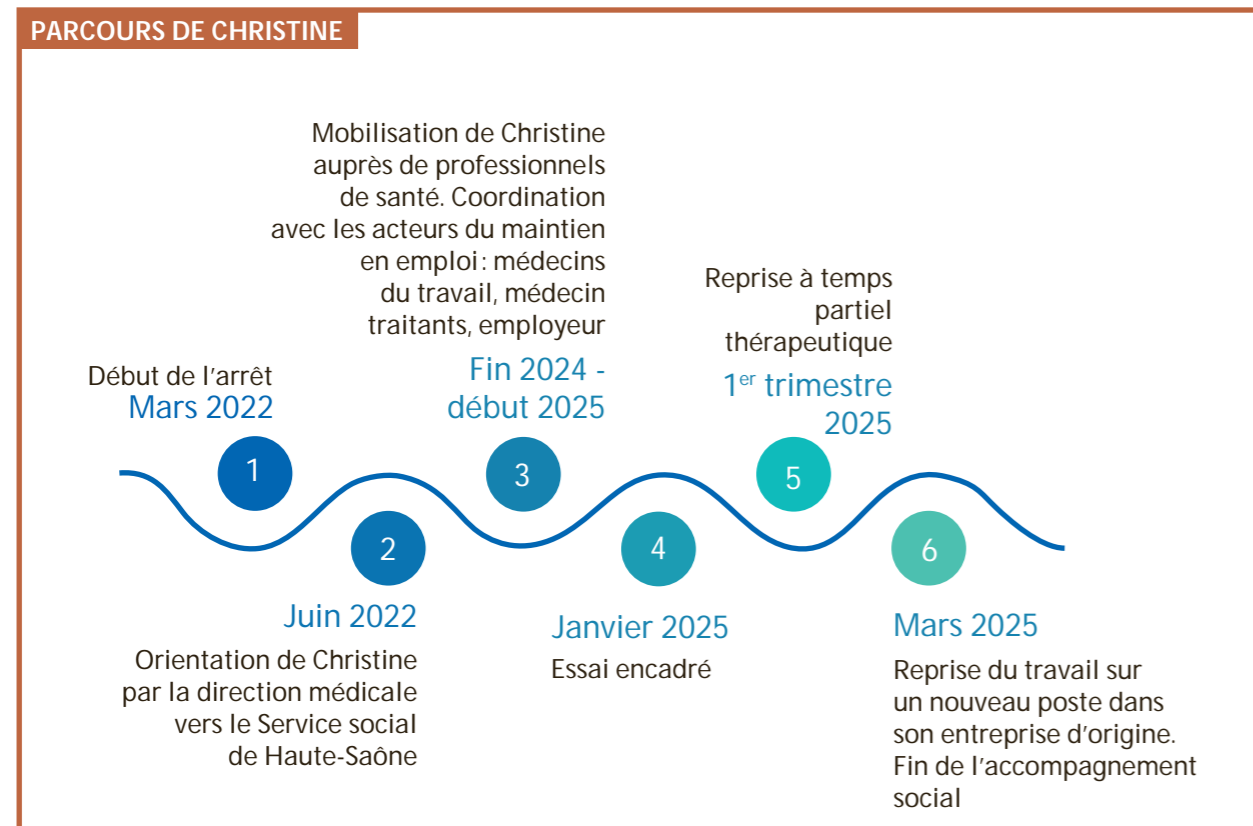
PARCOURS DE CHRISTINE

Début de l'arrêt
Mars 2022

1

2

Juin 2022

Orientation de Christine par la direction médicale vers le Service social de Haute-Saône

Mobilisation de Christine auprès de professionnels de santé. Coordination avec les acteurs du maintien en emploi : médecins du travail, médecin traitants, employeur

Fin 2024 - début 2025

3

4

Janvier 2025

Essai encadré

Reprise à temps partiel thérapeutique

1$^{er}$ trimestre 2025

5

6

Mars 2025

Reprise du travail sur un nouveau poste dans son entreprise d'origine. Fin de l'accompagnement social